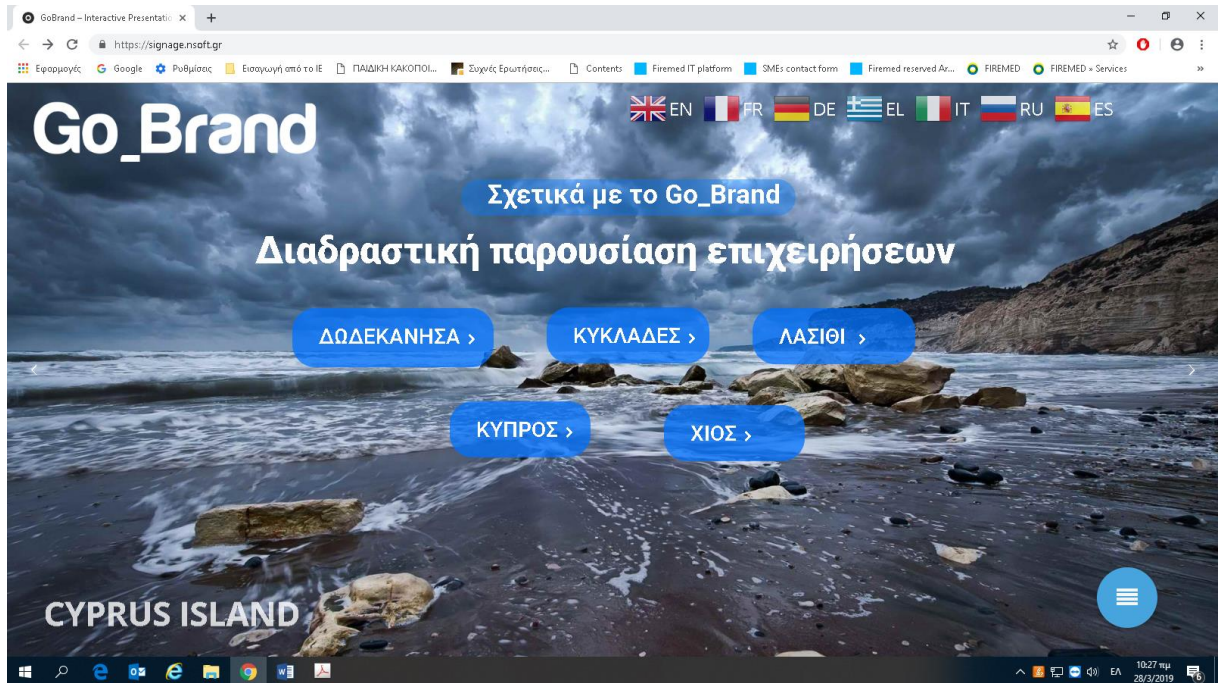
GoBrand – Interactive Presentatio ×  +

https://signage.nsoft.gr

Εφαρμογές  Google  Ρυθμίσεις  Εισαγωγή από το IE  ΠΑΙΔΙΚΗ ΚΑΚΟΠΟΙ...  Συχνές Ερωτήσεις...  Contents  Firemed IT platform  SMEs contact form  Firemed reserved Ar...  FIREMED  FIREMED » Services  »

Go_Brand

EN  FR  DE  EL  IT  RU  ES

Σχετικά με το Go_Brand

Διαδραστική παρουσίαση επιχειρήσεων

ΔΩΔΕΚΑΝΗΣΑ ›  ΚΥΚΛΑΔΕΣ ›  ΛΑΣΙΘΙ ›

ΚΥΠΡΟΣ ›  ΧΙΟΣ ›

CYPRUS ISLAND

ΕΛ  10:27 πμ  28/3/2019  6